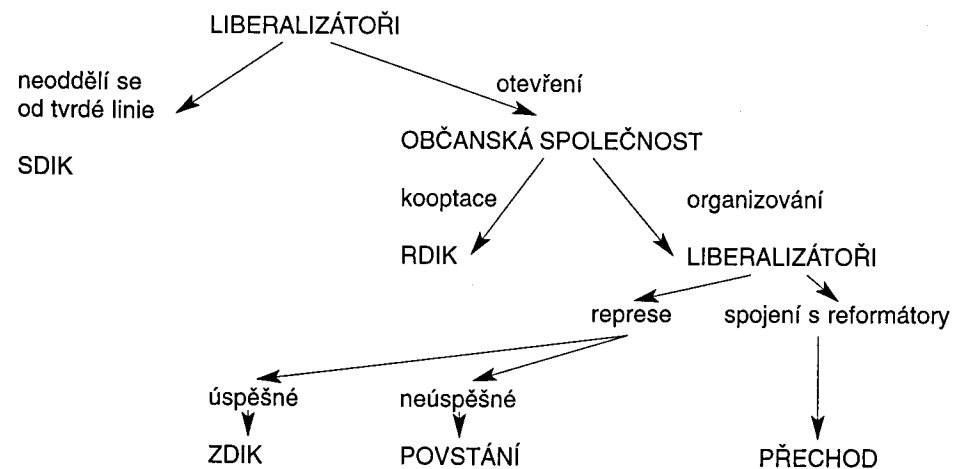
LIBERALIZÁTOŘI

neoddělí se od tvrdé linie

otevření

SDIK

OBČANSKÁ SPOLEČNOST

kooptace

organizování

RDIK

LIBERALIZÁTOŘI

represe

spojení s reformátory

úspěšné

neúspěšné

ZDIK

POVSTÁNÍ

PŘECHOD